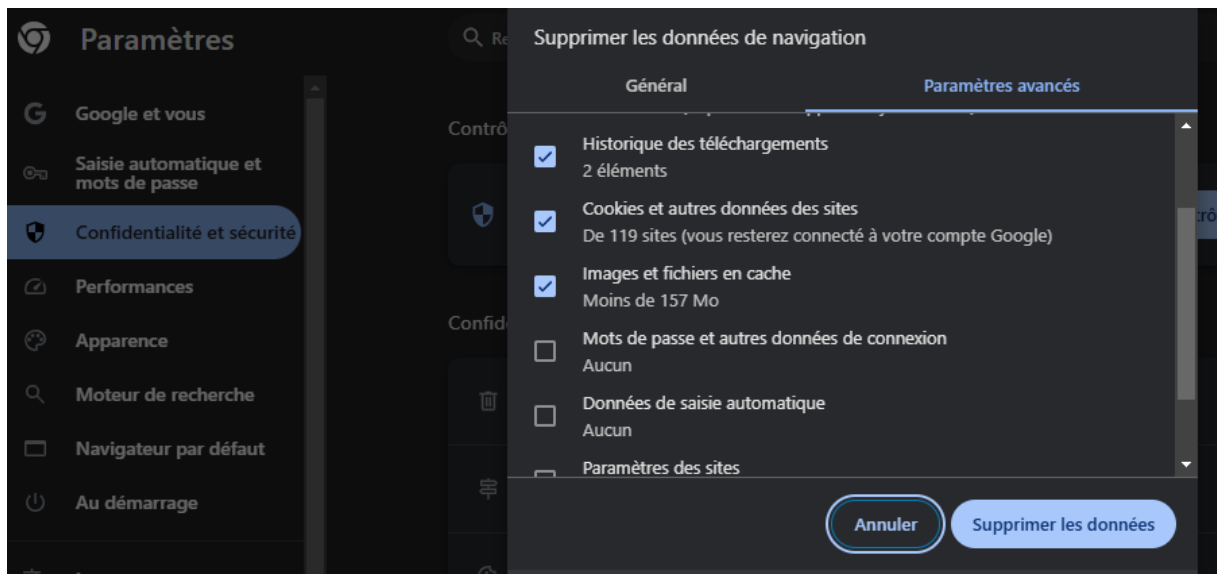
Paramètres

Google et vous
Saisie automatique et mots de passe
Confidentialité et sécurité
Performances
Apparence
Moteur de recherche
Navigateur par défaut
Au démarrage

Q Re

Contrô

Confid

trô

Supprimer les données de navigation

Général
Paramètres avancés

Historique des téléchargements
2 éléments

Cookies et autres données des sites
De 119 sites (vous resterez connecté à votre compte Google)

Images et fichiers en cache
Moins de 157 Mo

Mots de passe et autres données de connexion
Aucun

Données de saisie automatique
Aucun

Paramètres des sites

Annuler
Supprimer les données